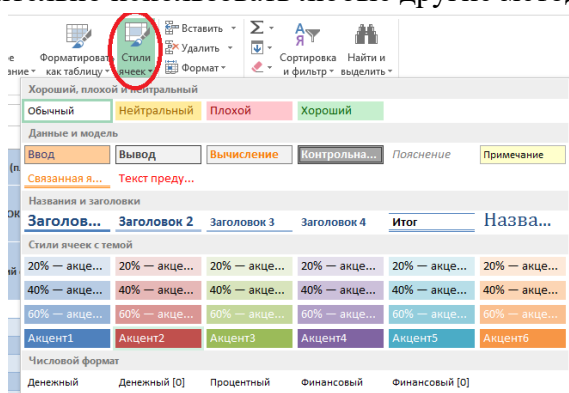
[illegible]

вание

Форматировать как таблицу

Стили ячеек

Вставить

Удалить

Формат

Сортировка и фильтр

Найти и выделить

Хороший, плохой и нейтральный

Обычный | Нейтральный | Плохой | Хороший

Данные и модель

Ввод | Вывод | Вычисление | Контрольна... | Пояснение | Примечание

Связанная я... | Текст преду...

Названия и заголовки

Заголовок... | Заголовок 2 | Заголовок 3 | Заголовок 4 | Итог | Назва...

Стили ячеек с темой

20% — акце... | 20% — акце... | 20% — акце... | 20% — акце... | 20% — акце... | 20% — акце...

40% — акце... | 40% — акце... | 40% — акце... | 40% — акце... | 40% — акце... | 40% — акце...

60% — акце... | 60% — акце... | 60% — акце... | 60% — акце... | 60% — акце... | 60% — акце...

Акцент1 | Акцент2 | Акцент3 | Акцент4 | Акцент5 | Акцент6

Числовой формат

Денежный | Денежный [0] | Процентный | Финансовый | Финансовый [0]